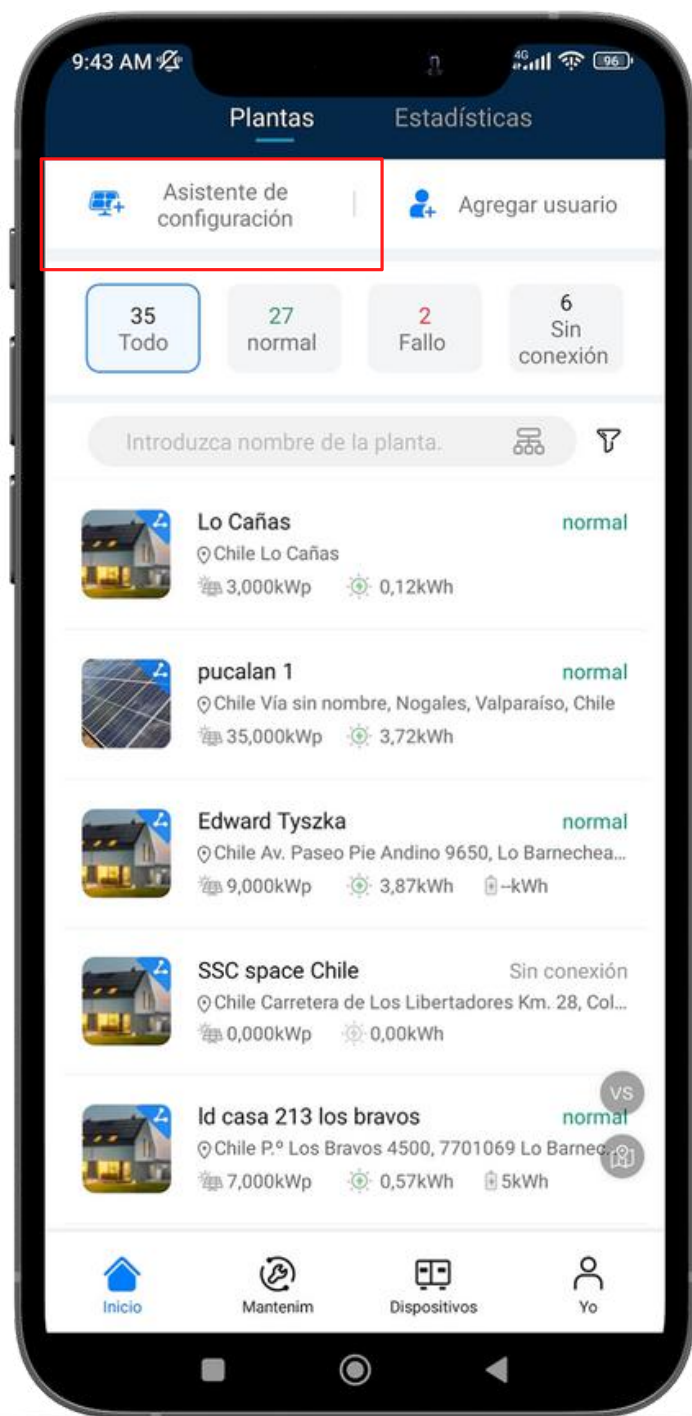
9:43 AM

4G 96

Plantas Estadísticas

Asistente de configuración

Agregar usuario

35 Todo

27 normal

2 Fallo

6 Sin conexión

Introduzca nombre de la planta.

Lo Cañas
normal
Chile Lo Cañas
3,000kWp 0,12kWh

pucalan 1
normal
Chile Vía sin nombre, Nogales, Valparaíso, Chile
35,000kWp 3,72kWh

Edward Tyszka
normal
Chile Av. Paseo Pie Andino 9650, Lo Barnechea...
9,000kWp 3,87kWh --kWh

SSC space Chile
Sin conexión
Chile Carretera de Los Libertadores Km. 28, Col...
0,000kWp 0,00kWh

Id casa 213 los bravos
normal
Chile P.º Los Bravos 4500, 7701069 Lo Barnec...
7,000kWp 0,57kWh 5kWh

VS

Inicio
Mantenim
Dispositivos
Yo